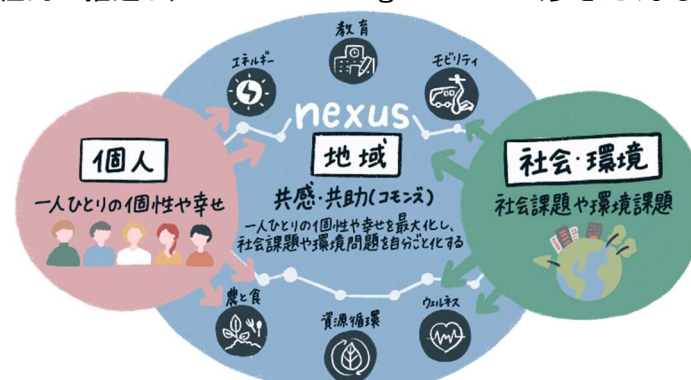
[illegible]

エネルギー

教育

モビリティ

nexus

個人

一人ひとりの個性や幸せ

地域

共感・共助(コモンズ)

一人ひとりの個性や幸せを最大化し、社会課題や環境問題を自分ごと化する

社会・環境

社会課題や環境課題

農と食

資源循環

ウェルネス